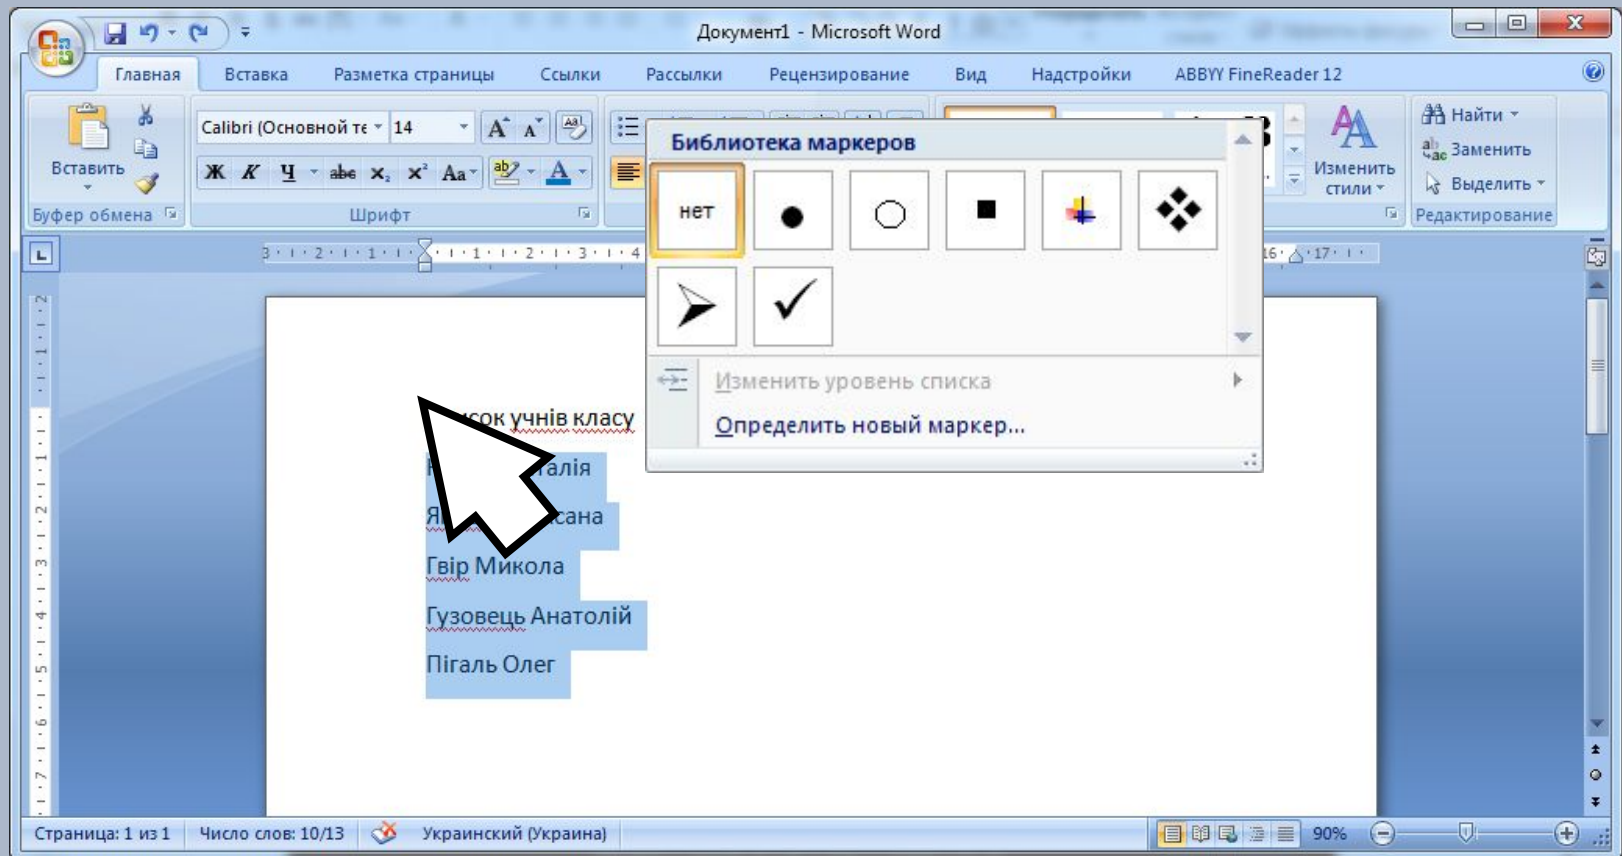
Документ1 - Microsoft Word

Главная Вставка Разметка страницы Ссылки Рассылки Рецензирование Вид Надстройки ABBYY FineReader 12

Вставить
Буфер обмена

Calibri (Основной те 14
Ж К Ч abe $x_2$ $x^2$ Aa
Шрифт

Изменить стили
Найти
Заменить
Выделить
Редактирование

Библиотека маркеров
нет
Изменить уровень списка
Определить новый маркер...

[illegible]сок учнів класу
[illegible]алія
Я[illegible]сана
Гвір Микола
Гузовець Анатолій
Пігаль Олег

Страница: 1 из 1 Число слов: 10/13 Украинский (Украина) 90%